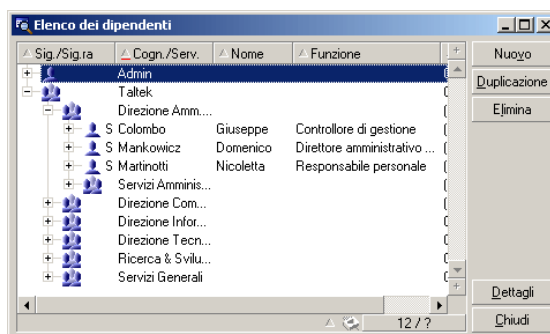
Elenco dei dipendenti

| Sig./Sig.ra | Cogn./Serv. | Nome | Funzione |
|---|---|---|---|
| | Admin | | |
| | Taltek | | |
| | Direzione Amm.... | | |
| S | Colombo | Giuseppe | Controllore di gestione |
| S | Mankowicz | Domenico | Direttore amministrativo ... |
| S | Martinotti | Nicoletta | Responsabile personale |
| | Servizi Amminis... | | |
| | Direzione Com... | | |
| | Direzione Infor... | | |
| | Direzione Tecn... | | |
| | Ricerca & Svilu... | | |
| | Servizi Generali | | |

12 / ?

Nuovo
Duplicazione
Elimina
Dettagli
Chiudi